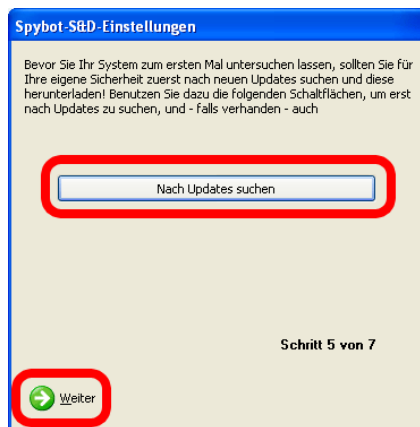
Spybot-S&D-Einstellungen

Bevor Sie Ihr System zum ersten Mal untersuchen lassen, sollten Sie für Ihre eigene Sicherheit zuerst nach neuen Updates suchen und diese herunterladen! Benutzen Sie dazu die folgenden Schaltflächen, um erst nach Updates zu suchen, und - falls verhanden - auch

Nach Updates suchen

Schritt 5 von 7

Weiter